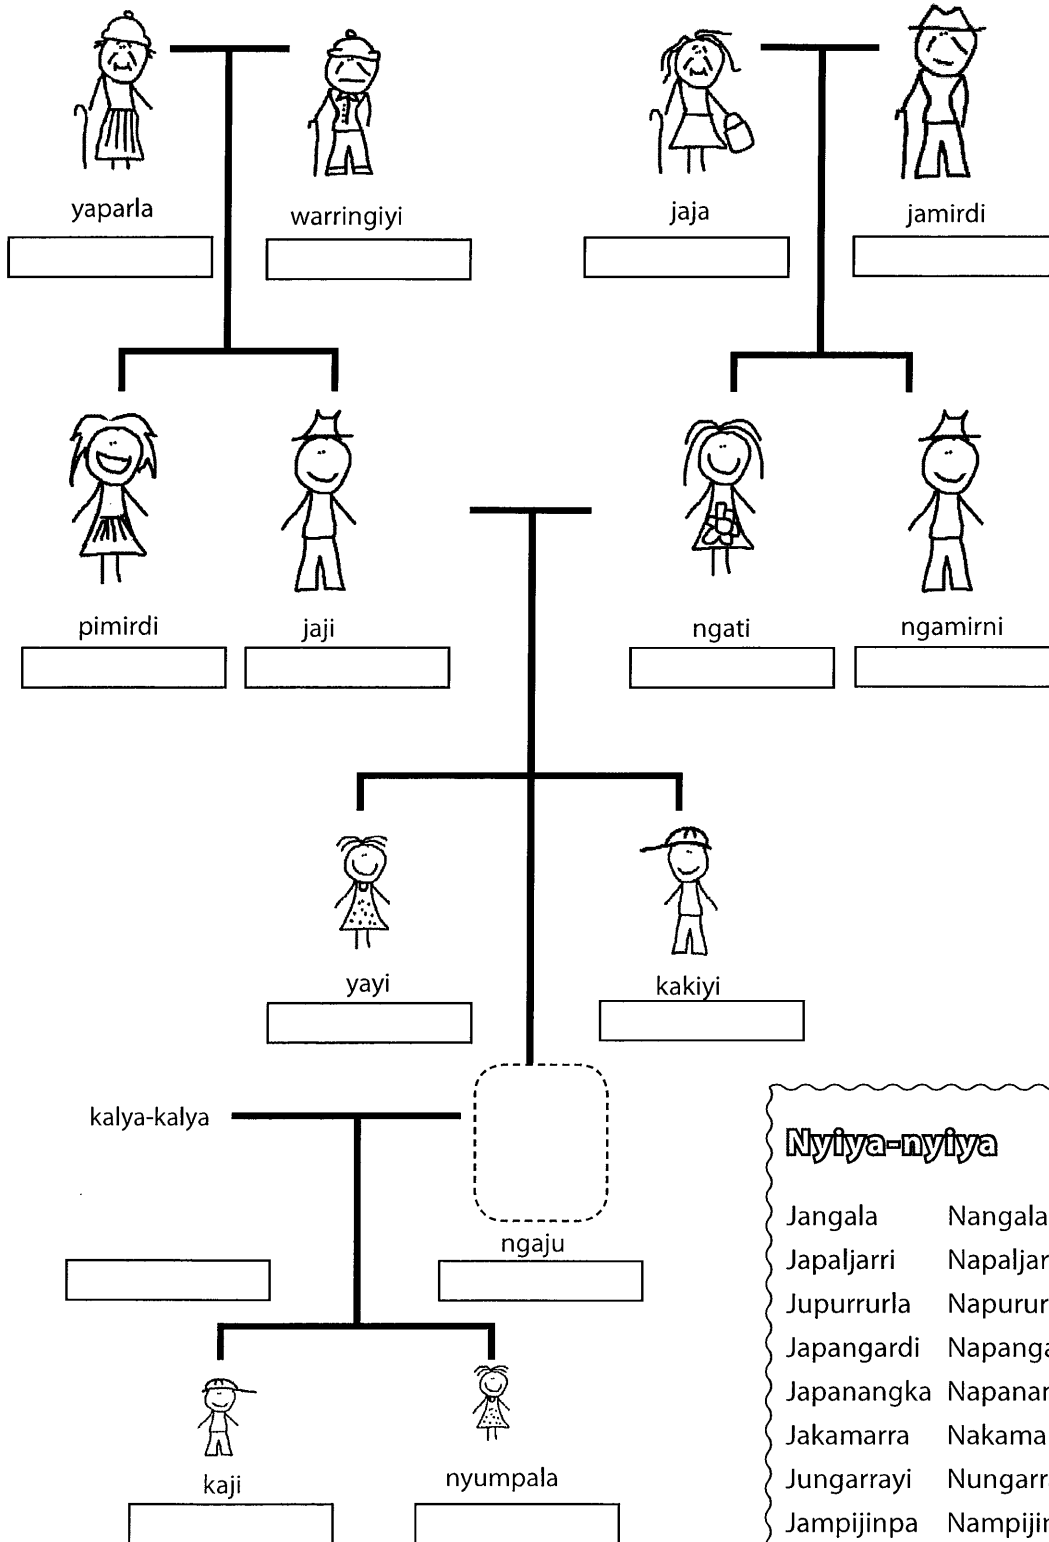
yaparla

warringiyi

jaja

jamirdi

pimirdi

jaji

ngati

ngamirni

yayi

kakiyi

kalya-kalya

ngaju

kaji

nyumpala

Nyiya-nyiya

| | |
|---|---|
| Jangala | Nangala |
| Japaljarri | Napaljar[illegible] |
| Jupurrurla | Napurur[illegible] |
| Japangardi | Napanga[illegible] |
| Japanangka | Napanar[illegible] |
| Jakamarra | Nakama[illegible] |
| Jungarrayi | Nungarr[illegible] |
| Jampijinpa | Nampijir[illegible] |